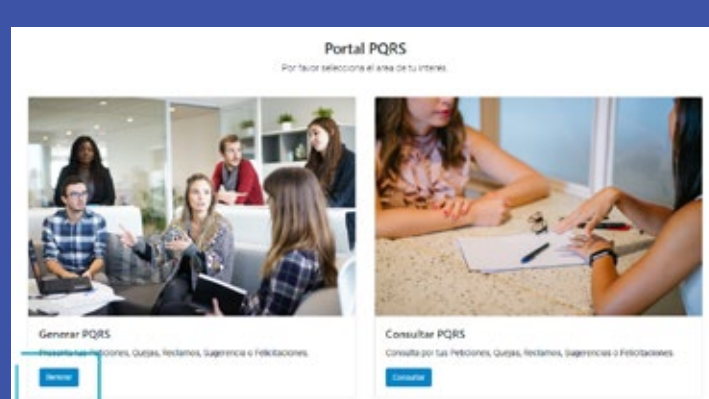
Portal PQRS

Por favor selecciona el área de tu interés.

Generar PQRS

Presenta tus Peticiones, Quejas, Reclamos, Sugerencia o Felicitaciones.

Generar

Consultar PQRS

Consulta por tus Peticiones, Quejas, Reclamos, Sugerencias o Felicitaciones.

Consultar